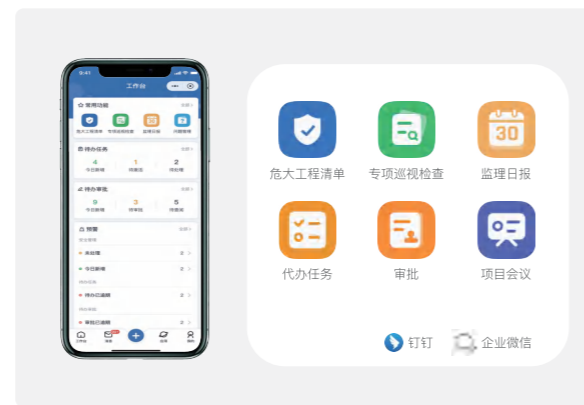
9:41
工作台
常用功能
危大工程清单 专项巡视检查 监理日报 问题整改
待办任务
4 今日新增
1 即将到期
2 待处理
待办审批
9 今日新增
3 即将到期
5 待处理
预警
今日新增
待办已逾期
审批已逾期
工作台 消息 应用 我的

危大工程清单
专项巡视检查
30
监理日报
代办任务
审批
项目会议
钉钉
企业微信